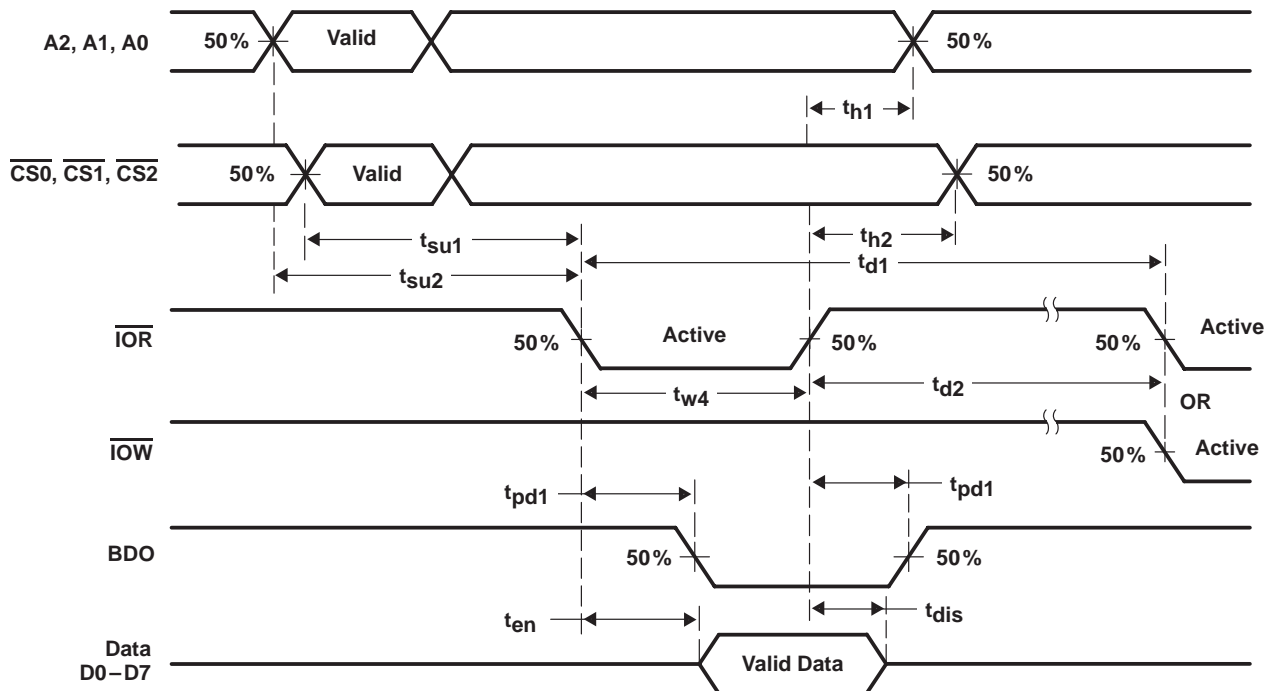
A2, A1, A0
50%
Valid
50%
$t_{h1}$
$\overline{CS0}$, $\overline{CS1}$, $\overline{CS2}$
50%
Valid
50%
$t_{su1}$
$t_{h2}$
$t_{su2}$
$t_{d1}$
$\overline{IOR}$
50%
Active
50%
50%
Active
$t_{w4}$
$t_{d2}$
OR
$\overline{IOW}$
50%
Active
$t_{pd1}$
$t_{pd1}$
BDO
50%
50%
$t_{en}$
$t_{dis}$
Data D0−D7
Valid Data